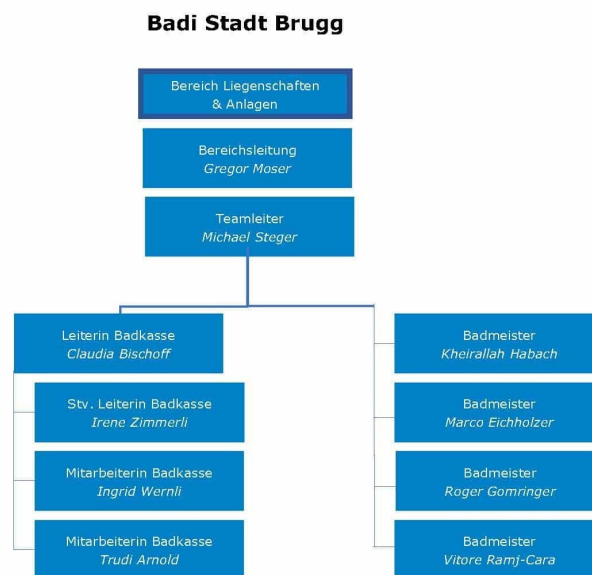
Badi Stadt Brugg

Bereich Liegenschaften & Anlagen

Bereichsleitung
Gregor Moser

Teamleiter
Michael Steger

Leiterin Badkasse
Claudia Bischoff

Stv. Leiterin Badkasse
Irene Zimmerli

Mitarbeiterin Badkasse
Ingrid Wernli

Mitarbeiterin Badkasse
Trudi Arnold

Badmeister
Kheirallah Habach

Badmeister
Marco Eichholzer

Badmeister
Roger Gomringer

Badmeister
Vitore Ramj-Cara